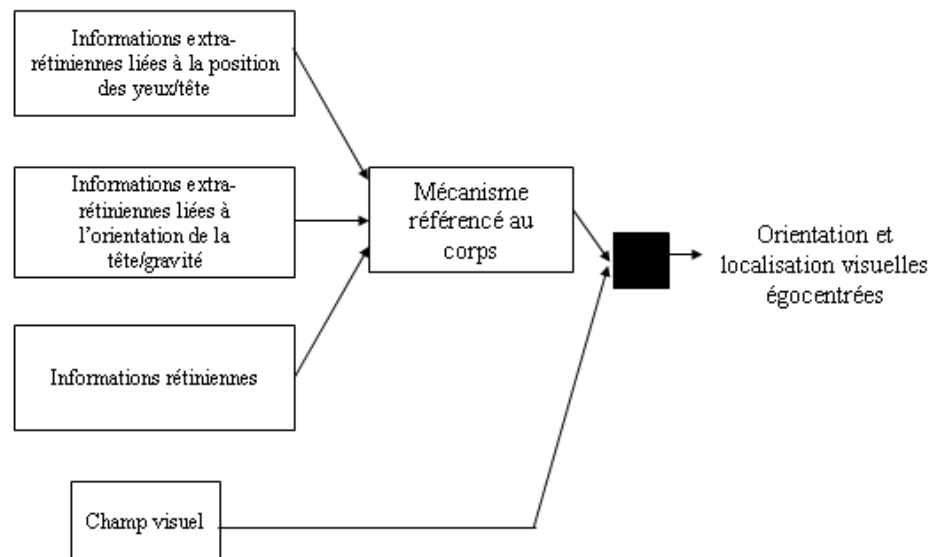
Informations extra-rétiniennes liées à la position des yeux/tête

Informations extra-rétininennes liées à l'orientation de la tête/gravité

Informations rétiniennes

Mécanisme référencé au corps

Orientation et localisation visuelles égocentrées

Champ visuel